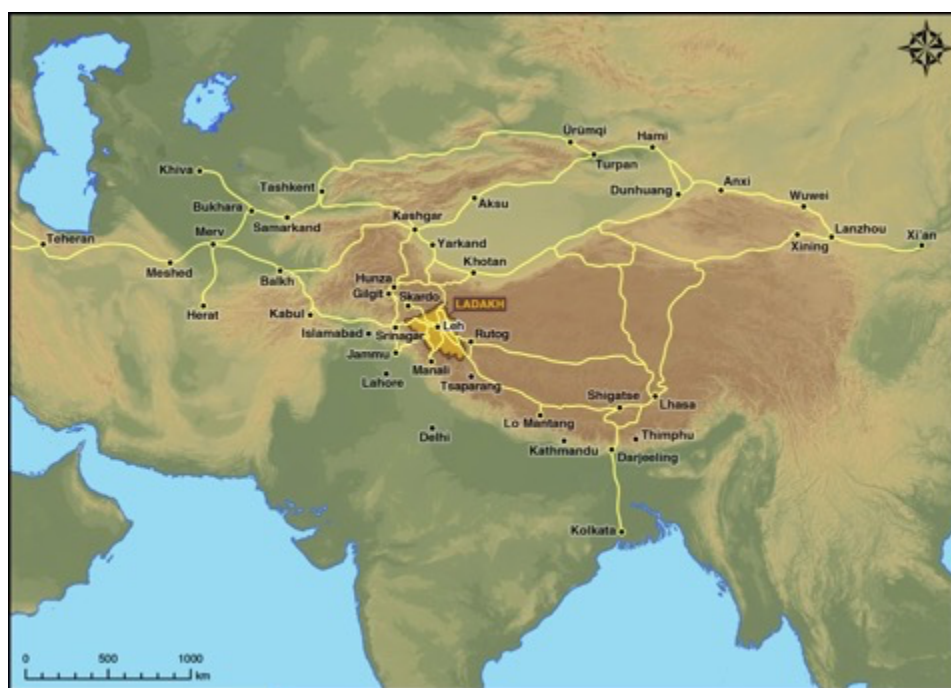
Ürümqi
Hami
Turpan
Khiva
Tashkent
Dunhuang
Anxi
Wuwei
Aksu
Bukhara
Samarkand
Kashgar
Lanzhou
Xi'an
Teheran
Merv
Yarkand
Xining
Meshed
Khotan
Balkh
Hunza
Gilgit
Skardo
LADAKH
Herat
Kabul
Islamabad
Srinagar
Leh
Rutog
Jammu
Manali
Lahore
Tsaparang
Shigatse
Lhasa
Lo Mantang
Delhi
Thimphu
Kathmandu
Darjeeling
Kolkata
0
500
1000
km